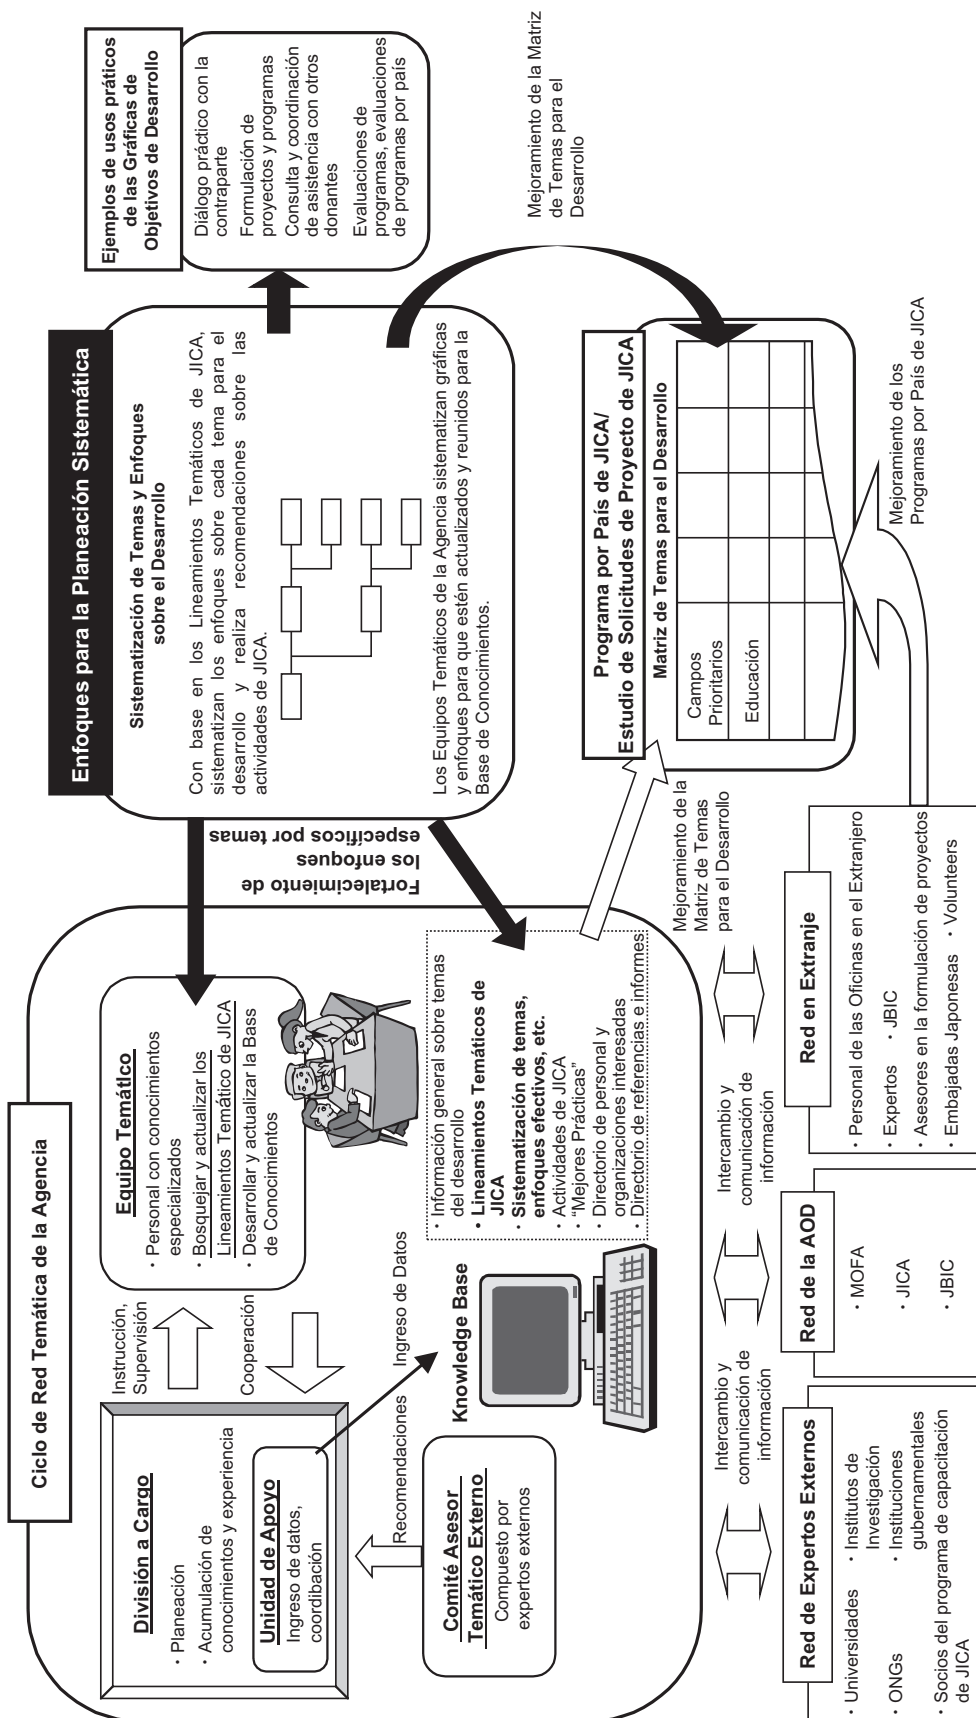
Enfoques para la Planeación Sistemática

Sistematización de Temas y Enfoques sobre el Desarrollo

Con base en los Lineamientos Temáticos de JICA, sistematizan los enfoques sobre cada tema para el desarrollo y realiza recomendaciones sobre las actividades de JICA.

Los Equipos Temáticos de la Agencia sistematizan gráficas y enfoques para que estén actualizados y reunidos para la Base de Conocimientos.

Ejemplos de usos práticos de las Gráficas de Objetivos de Desarrollo

Diálogo práctico con la contraparte
Formulación de proyectos y programas
Consulta y coordinación de asistencia con otros donantes
Evaluaciones de programas, evaluaciones de programas por país

Mejoramiento de la Matriz de Temas para el Desarrollo

Programa por País de JICA/ Estudio de Solicitudes de Proyecto de JICA

Matriz de Temas para el Desarrollo

| Campos Prioritarios | | | | |
|---|---|---|---|---|
| Educación | | | | |
| | | | | |

Mejoramiento de los Programas por País de JICA

Ciclo de Red Temática de la Agencia

División a Cargo
· Planeación
· Acumulación de conocimientos y experiencia

Unidad de Apoyo
Ingreso de datos, coordibación

Instrucción, Supervisión

Cooperación

Equipo Temátlco
· Personal con conocimientos especializados
· Bosquejar y actualizar los Lineamientos Temático de JICA
· Desarrollar y actualizar la Bass de Conocimientos

Fortalecimiento de los enfoques específicos por temas

Recomendaciones

Ingreso de Datos

Comité Asesor Temático Externo
Compuesto por expertos externos

Knowledge Base

· Información general sobre temas del desarrollo
· Lineamientos Temáticos de JICA
· Sistematización de temas, enfoques efectivos, etc.
· Actividades de JICA "Mejores Prácticas"
· Directorio de personal y organizaciones interesadas
· Directorio de referencias e informes

Mejoramiento de la Matriz de Temas para el Desarrollo

Intercambio y comunicación de información

Intercambio y comunicación de información

Red de Expertos Externos
· Universidades
· Institutos de Investigación
· ONGs
· Instituciones gubernamentales
· Socios del programa de capacitación de JICA

Red de la AOD
· MOFA
· JICA
· JBIC

Red en Extranje
· Personal de las Oficinas en el Extranjero
· Expertos · JBIC
· Asesores en la formulación de proyectos
· Embajadas Japonesas · Volunteers